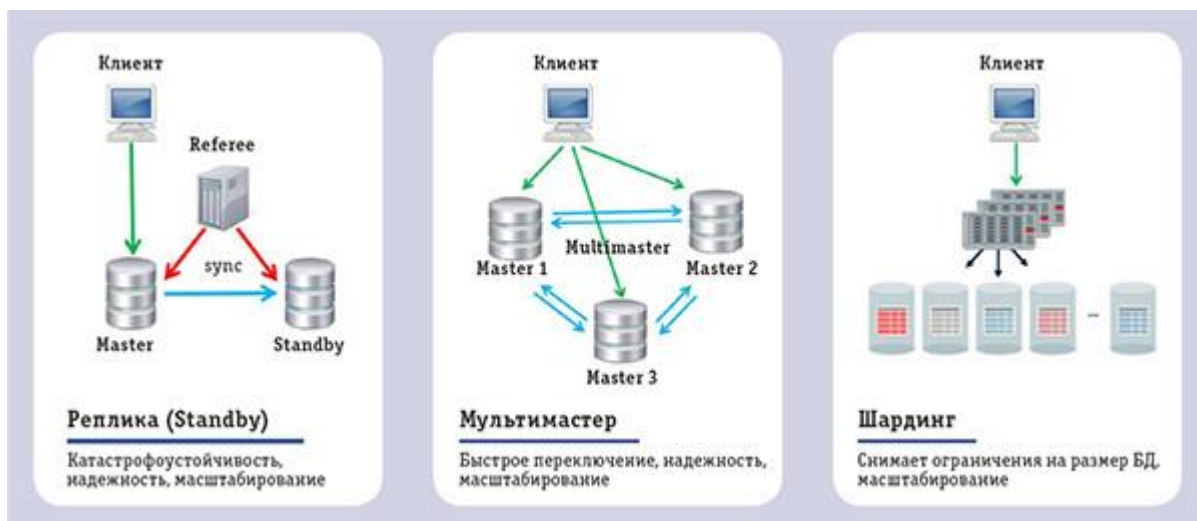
Клиент

Referee

sync

Master

Standby

Реплика (Standby)

Катастрофоустойчивость, надежность, масштабирование

Клиент

Multimaster

Master 1

Master 2

Master 3

Мультимастер

Быстрое переключение, надежность, масштабирование

Клиент

Шардинг

Снимает ограничения на размер БД, масштабирование